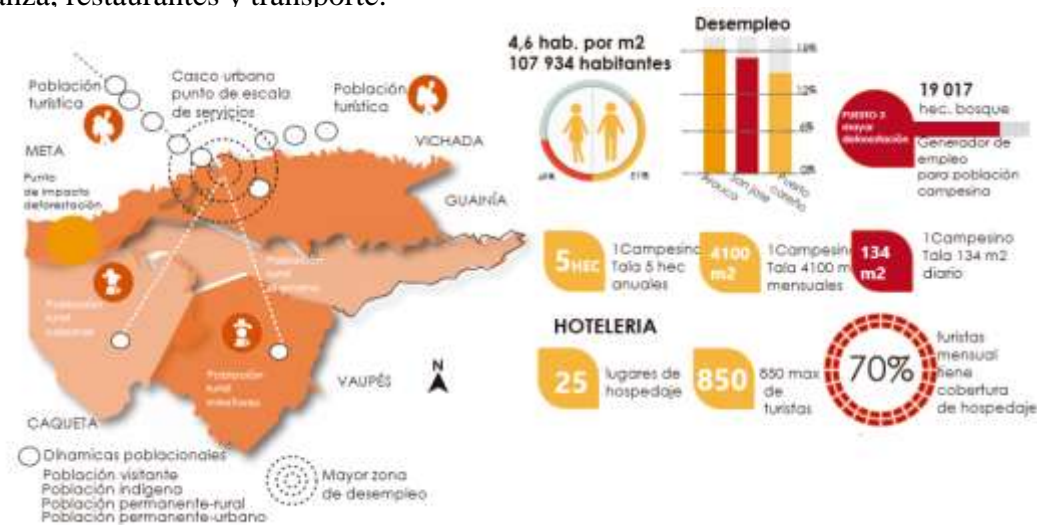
anza, restaurantes y transporte.

Población turística

Casco urbano punto de escala de servicios

Población turística

META

VICHADA

Punto de impacto deforestación

GUAINÍA

Población rural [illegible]

Población rural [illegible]

Población rural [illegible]

CAQUETÁ

VAUPÉS

N

Dinamicas poblacionales
Población visitante
Población indígena
Población permanente-rural
Población permanente-urbano

Mayor zona de desempleo

4,6 hab. por m2
107 934 habitantes

Desempleo

15%
10%
5%
0%

19 017
hec. bosque

PUESTO 3 mayor deforestación

Generador de empleo para población campesina

5HEC 1Campesino Tala 5 hec anuales

4100 m2 1Campesino Tala 4100 m2 mensuales

134 m2 1Campesino Tala 134 m2 diario

HOTELERIA

25 lugares de hospedaje

850 850 max de turistas

70% turistas mensual tiene cobertura de hospedaje